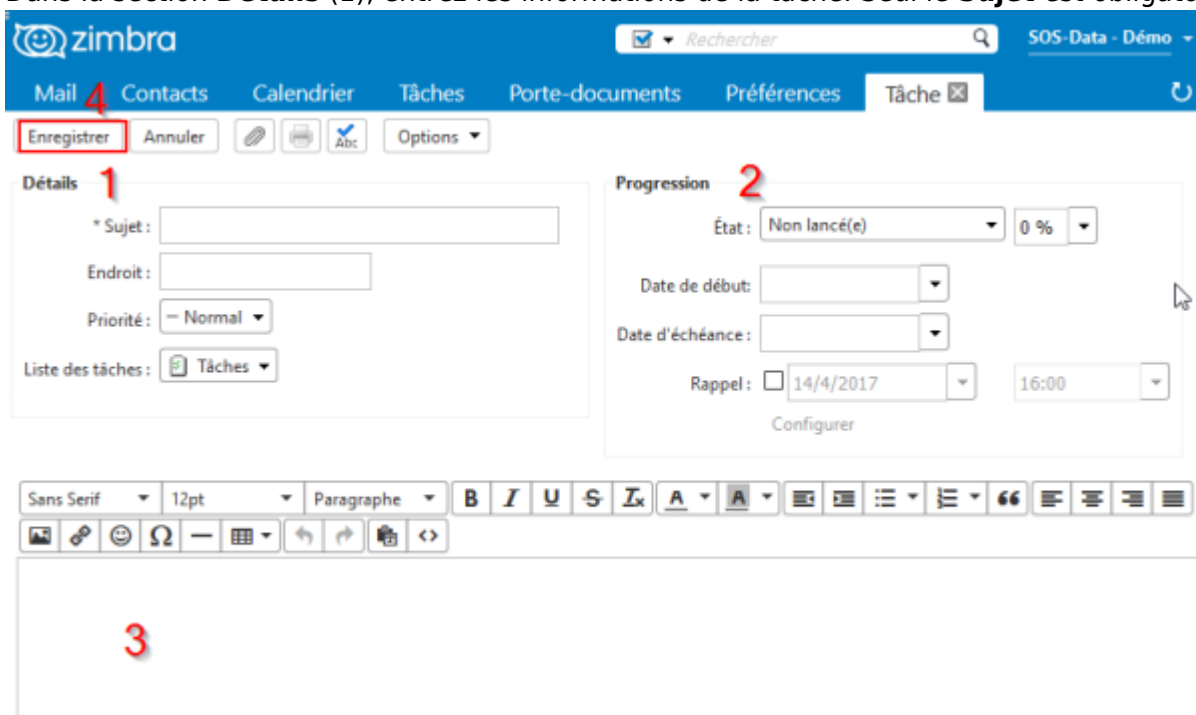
Dans la section Détails (1), entrez les informations de la tâche. Seul le Sujet est obligato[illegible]

zimbra

Rechercher

SOS-Data - Démo

Mail Contacts Calendrier Tâches Porte-documents Préférences Tâche

4

Enregistrer Annuler Options

Détails 1

* Sujet :

Endroit :

Priorité : — Normal

Liste des tâches : Tâches

Progression 2

État : Non lancé(e) 0 %

Date de début :

Date d'échéance :

Rappel : 14/4/2017 16:00

Configurer

Sans Serif 12pt Paragraphe B I U S $T_x$ A A

Ω

3